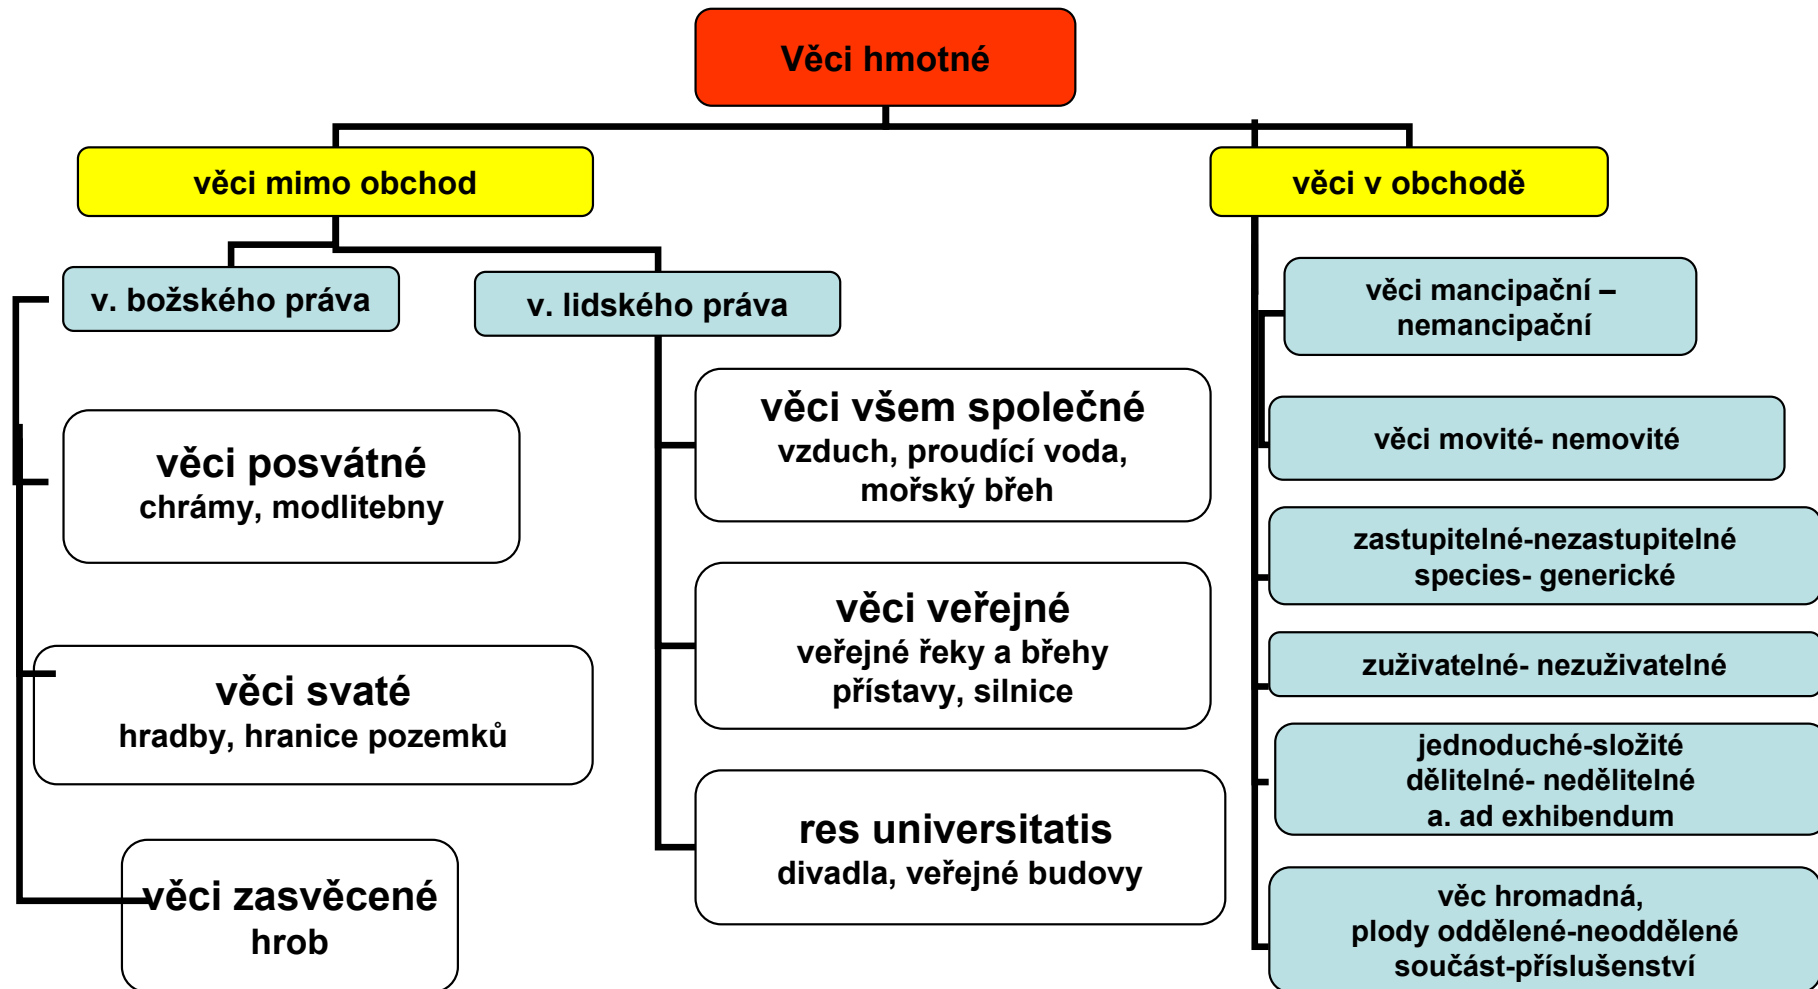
Věci hmotné

věci mimo obchod

věci v obchodě

v. božského práva

v. lidského práva

věci posvátné
chrámy, modlitebny

věci svaté
hradby, hranice pozemků

věci zasvěcené
hrob

věci všem společné
vzduch, proudící voda, mořský břeh

věci veřejné
veřejné řeky a břehy
přístavy, silnice

res universitatis
divadla, veřejné budovy

věci mancipační – nemancipační

věci movité- nemovité

zastupitelné-nezastupitelné
species- generické

zuživatelné- nezuživatelné

jednoduché-složité
dělitelné- nedělitelné
a. ad exhibendum

věc hromadná,
plody oddělené-neoddělené
součást-příslušenství